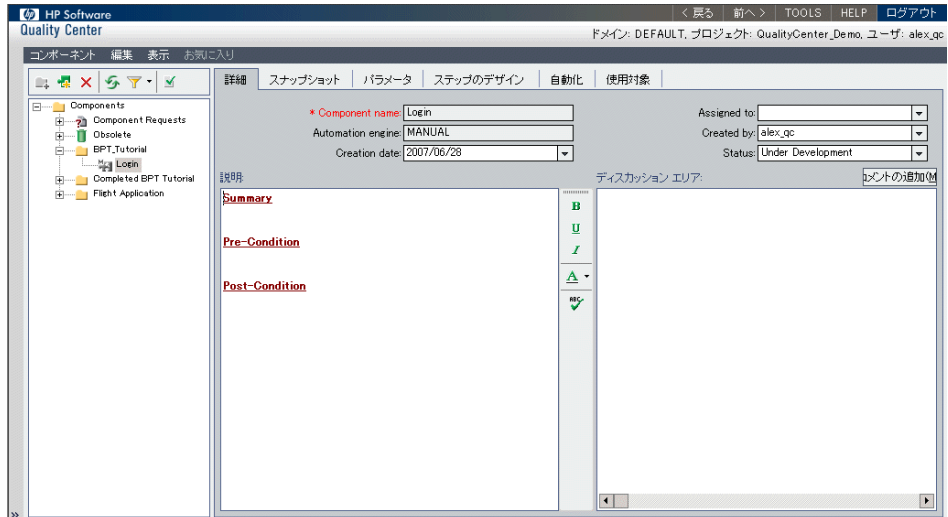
HP Software
Quality Center
< 戻る | 前へ > | TOOLS | HELP | ログアウト
ドメイン: DEFAULT, プロジェクト: QualityCenter_Demo, ユーザ: alex_qc

コンポーネント 編集 表示 お気に入り

Components
Component Requests
Obsolete
BPT_Tutorial
Login
Completed BPT Tutorial
Flight Application

詳細 | スナップショット | パラメータ | ステップのデザイン | 自動化 | 使用対象

* Component name: Login
Automation engine: MANUAL
Creation date: 2007/06/28
Assigned to:
Created by: alex_qc
Status: Under Development

説明:
Summary

Pre-Condition

Post-Condition

B
U
I
A

ディスカッション エリア:
コメントの追加(M